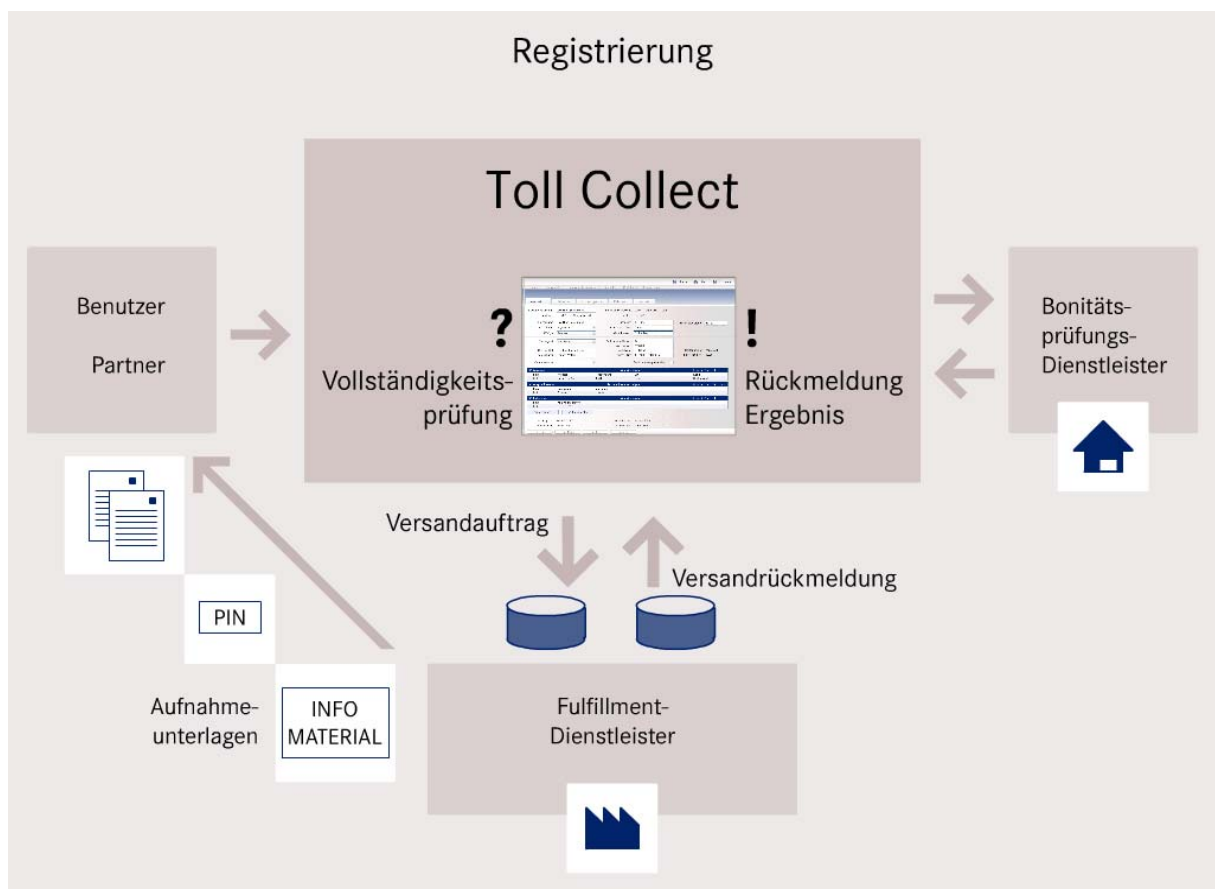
Registrierung

Toll Collect

Benutzer

Partner

?

Vollständigkeitsprüfung

!

Rückmeldung Ergebnis

Bonitätsprüfungs-Dienstleister

Versandauftrag

Versandrückmeldung

PIN

Aufnahmeunterlagen

INFO MATERIAL

Fulfillment-Dienstleister